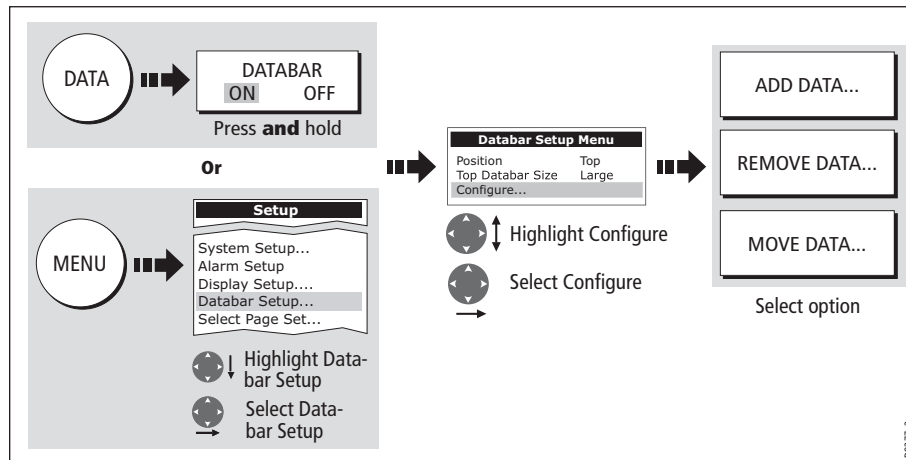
DATA

DATABAR
ON OFF

Press and hold

Or

MENU

Setup

System Setup...
Alarm Setup
Display Setup....
Databar Setup...
Select Page Set...

Highlight Databar Setup

Select Databar Setup

Databar Setup Menu

| Position | Top |
|---|---|
| Top Databar Size | Large |
| Configure... | |

Highlight Configure

Select Configure

ADD DATA...

REMOVE DATA...

MOVE DATA...

Select option